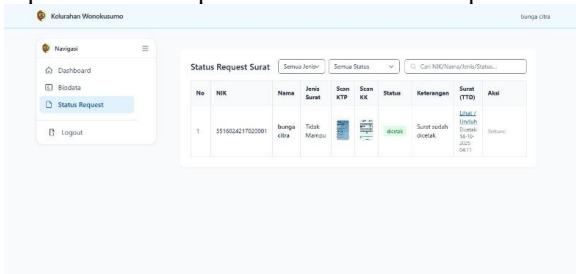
Kelurahan Wonokusumo

bunga citra

Navigasi

Dashboard

Biodata

Status Request

Logout

Status Request Surat

Semua Jenis

Semua Status

Cari NIK/Nama/Jenis/Status...

| No | NIK | Nama | Jenis Surat | Scan KTP | Scan KK | Status | Keterangan | Surat (TTD) | Aksi |
|---|---|---|---|---|---|---|---|---|---|
| 1 | 3516024217020001 | bunga citra | Tidak Mampu | | | dicetak | Surat sudah dicetak. | Lihat / Unduh Dicetak: 18-10-2025 04:11 | Selesai |